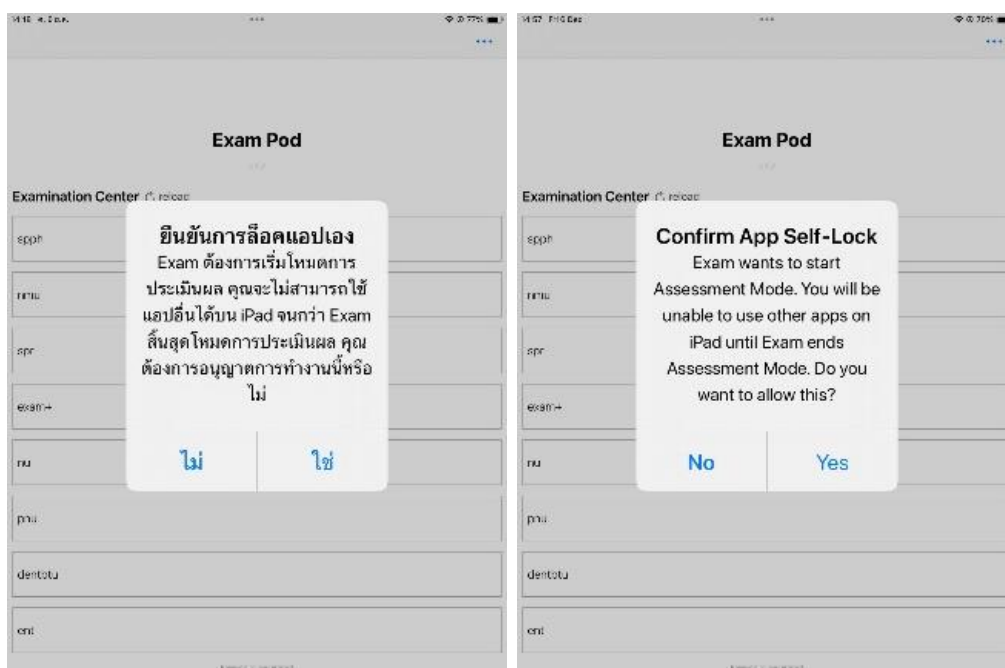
14:10 ส. 5 ธ.ค. ... 77%
...

Exam Pod

Examination Center reload

spph

nmu

spr

exam+

nu

pnu

dentotu

ent

ยืนยันการล็อคแอปเอง
Exam ต้องการเริ่มโหมดการประเมินผล คุณจะไม่สามารถใช้แอปอื่นได้บน iPad จนกว่า Exam สิ้นสุดโหมดการประเมินผล คุณต้องการอนุญาตการทำงานนี้หรือไม่

ไม่ ใช่

14:07 Fri 6 Dec ... 76%
...

Exam Pod

Examination Center reload

spph

nmu

spr

exam+

nu

pnu

dentotu

ent

Confirm App Self-Lock
Exam wants to start Assessment Mode. You will be unable to use other apps on iPad until Exam ends Assessment Mode. Do you want to allow this?

No Yes